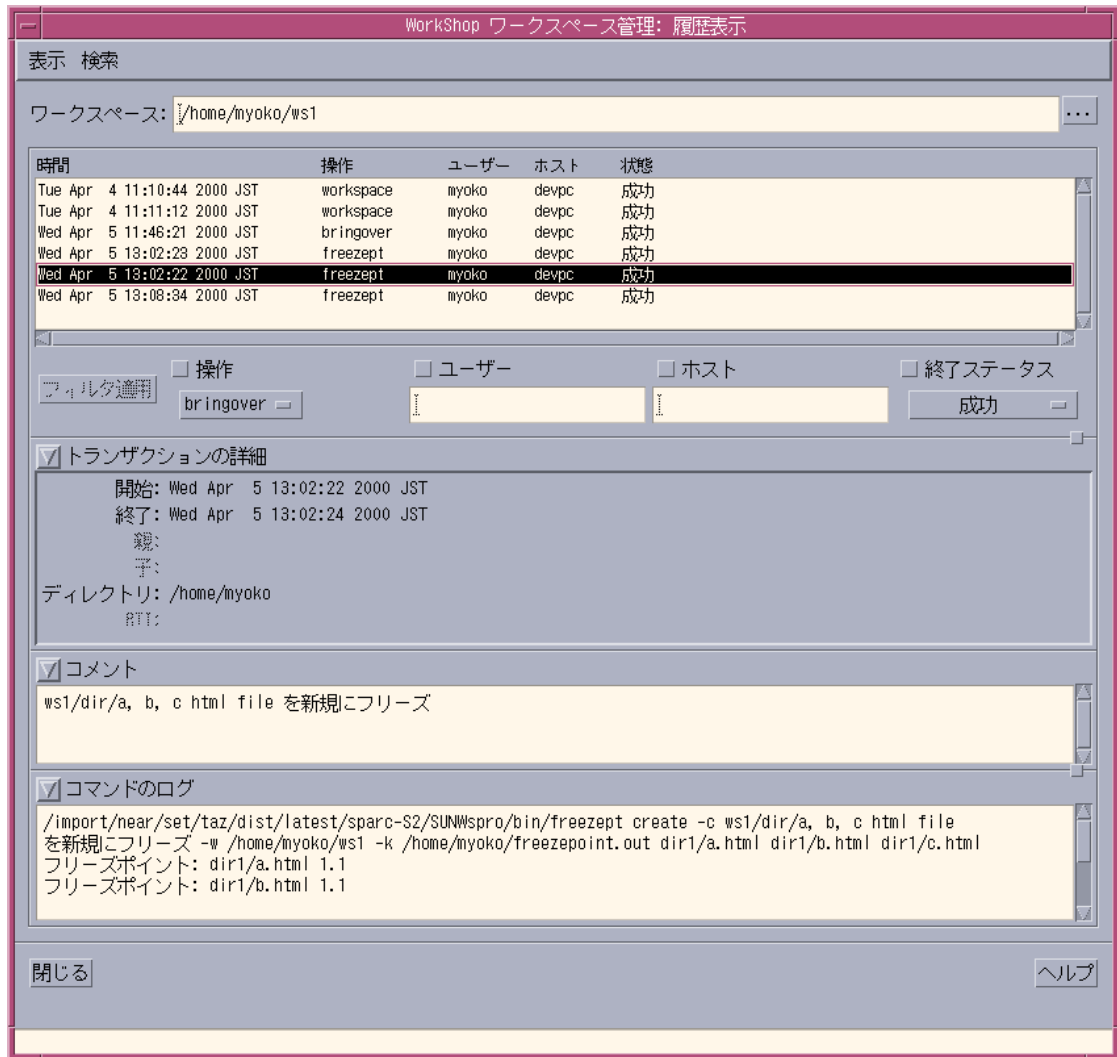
WorkShop ワークスペース管理: 履歴表示

表示 検索

ワークスペース: /home/myoko/ws1 ...

| 時間 | 操作 | ユーザー | ホスト | 状態 |
|---|---|---|---|---|
| Tue Apr 4 11:10:44 2000 JST | workspace | myoko | devpc | 成功 |
| Tue Apr 4 11:11:12 2000 JST | workspace | myoko | devpc | 成功 |
| Wed Apr 5 11:46:21 2000 JST | bringover | myoko | devpc | 成功 |
| Wed Apr 5 13:02:23 2000 JST | freezept | myoko | devpc | 成功 |
| Wed Apr 5 13:02:22 2000 JST | freezept | myoko | devpc | 成功 |
| Wed Apr 5 13:08:34 2000 JST | freezept | myoko | devpc | 成功 |

フィルタ適用 操作 bringover ユーザー ホスト 終了ステータス 成功

トランザクションの詳細

開始: Wed Apr 5 13:02:22 2000 JST
終了: Wed Apr 5 13:02:24 2000 JST
親:
子:
ディレクトリ: /home/myoko
RTI:

コメント

ws1/dir/a, b, c html file を新規にフリーズ

コマンドのログ

/import/near/set/taz/dist/latest/sparc-S2/SUNWspro/bin/freezept create -c ws1/dir/a, b, c html file
を新規にフリーズ -w /home/myoko/ws1 -k /home/myoko/freezepoint.out dir1/a.html dir1/b.html dir1/c.html
フリーズポイント: dir1/a.html 1.1
フリーズポイント: dir1/b.html 1.1

閉じる

ヘルプ